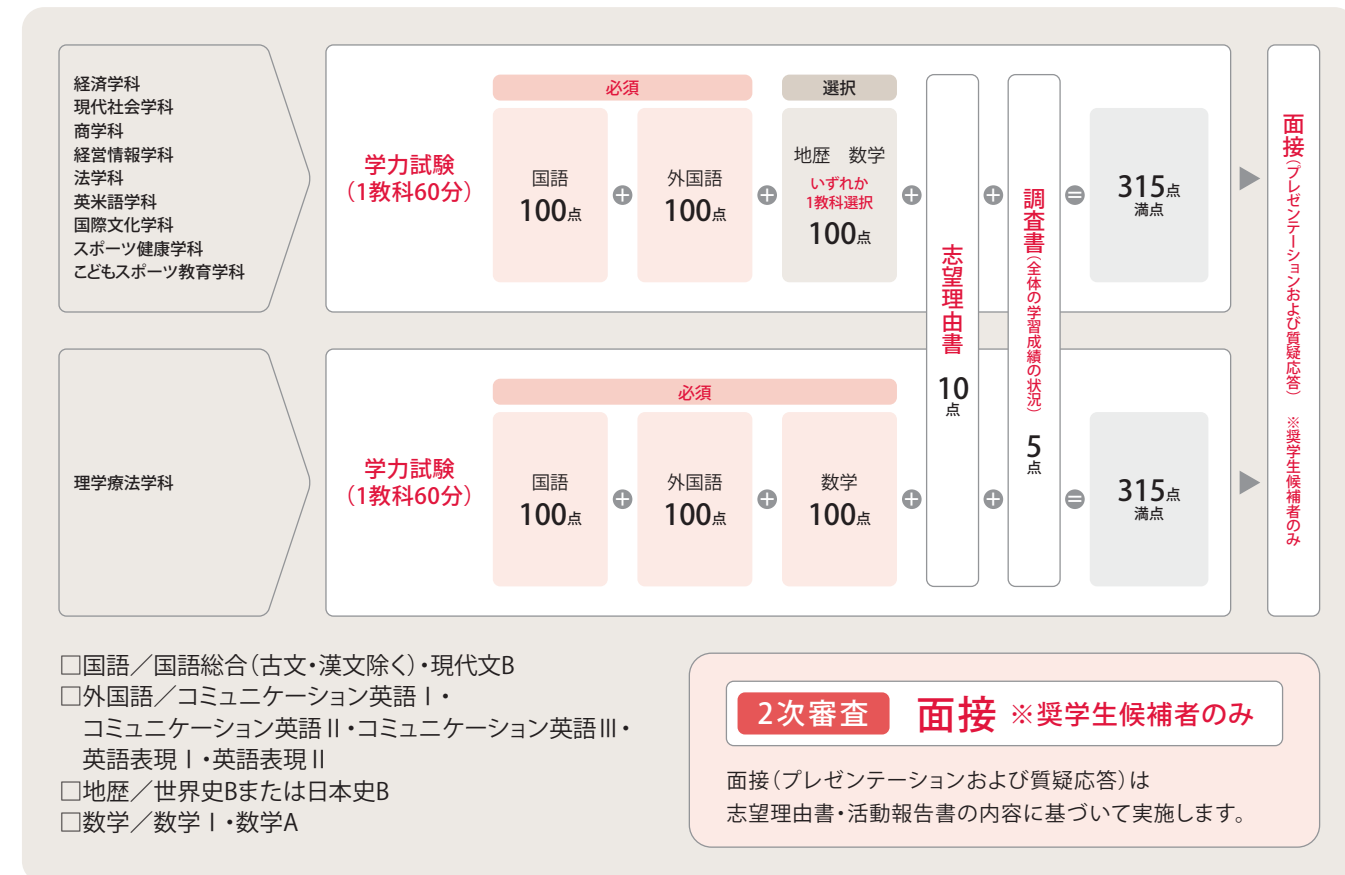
経済学科
現代社会学科
商学科
経営情報学科
法学科
英米語学科
国際文化学科
スポーツ健康学科
こどもスポーツ教育学科

学力試験
（1教科60分）

必須

国語
100点

外国語
100点

選択

地歴　数学
いずれか
1教科選択
100点

志望理由書
10点

調査書（全体の学習成績の状況）
5点

315点
満点

面接（プレゼンテーションおよび質疑応答）
※奨学生候補者のみ

理学療法学科

学力試験
（1教科60分）

必須

国語
100点

外国語
100点

数学
100点

315点
満点

□国語／国語総合（古文・漢文除く）・現代文B
□外国語／コミュニケーション英語Ⅰ・コミュニケーション英語Ⅱ・コミュニケーション英語Ⅲ・英語表現Ⅰ・英語表現Ⅱ
□地歴／世界史Bまたは日本史B
□数学／数学Ⅰ・数学A

2次審査　面接 ※奨学生候補者のみ

面接（プレゼンテーションおよび質疑応答）は
志望理由書・活動報告書の内容に基づいて実施します。